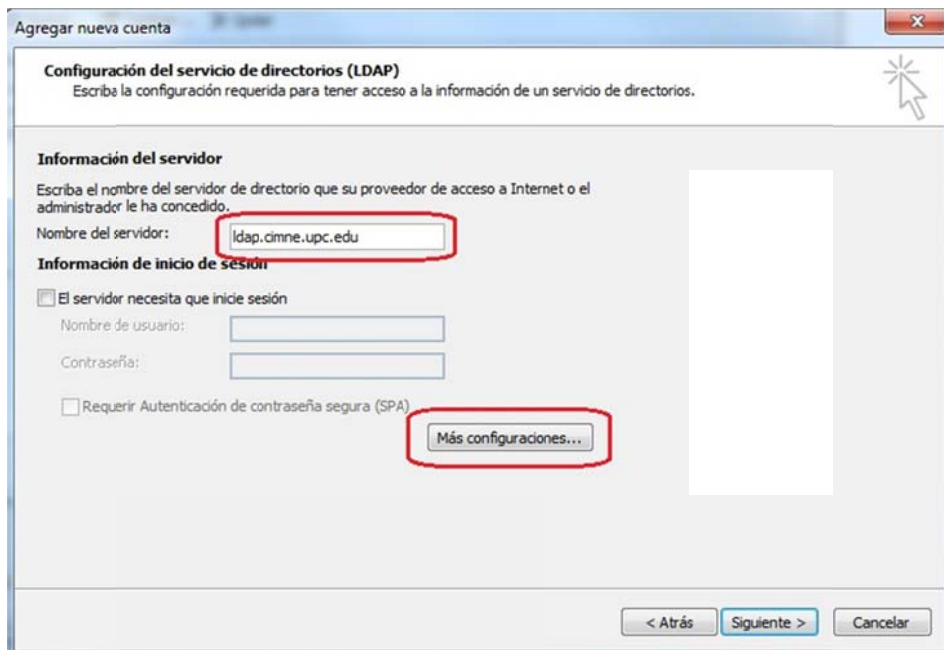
Agregar nueva cuenta

Configuración del servicio de directorios (LDAP)
Escriba la configuración requerida para tener acceso a la información de un servicio de directorios.

Información del servidor

Escriba el nombre del servidor de directorio que su proveedor de acceso a Internet o el administrador le ha concedido.

Nombre del servidor: ldap.cimne.upc.edu

Información de inicio de sesión

El servidor necesita que inicie sesión

Nombre de usuario:

Contraseña:

Requerir Autenticación de contraseña segura (SPA)

Más configuraciones...

< Atrás Siguiente > Cancelar